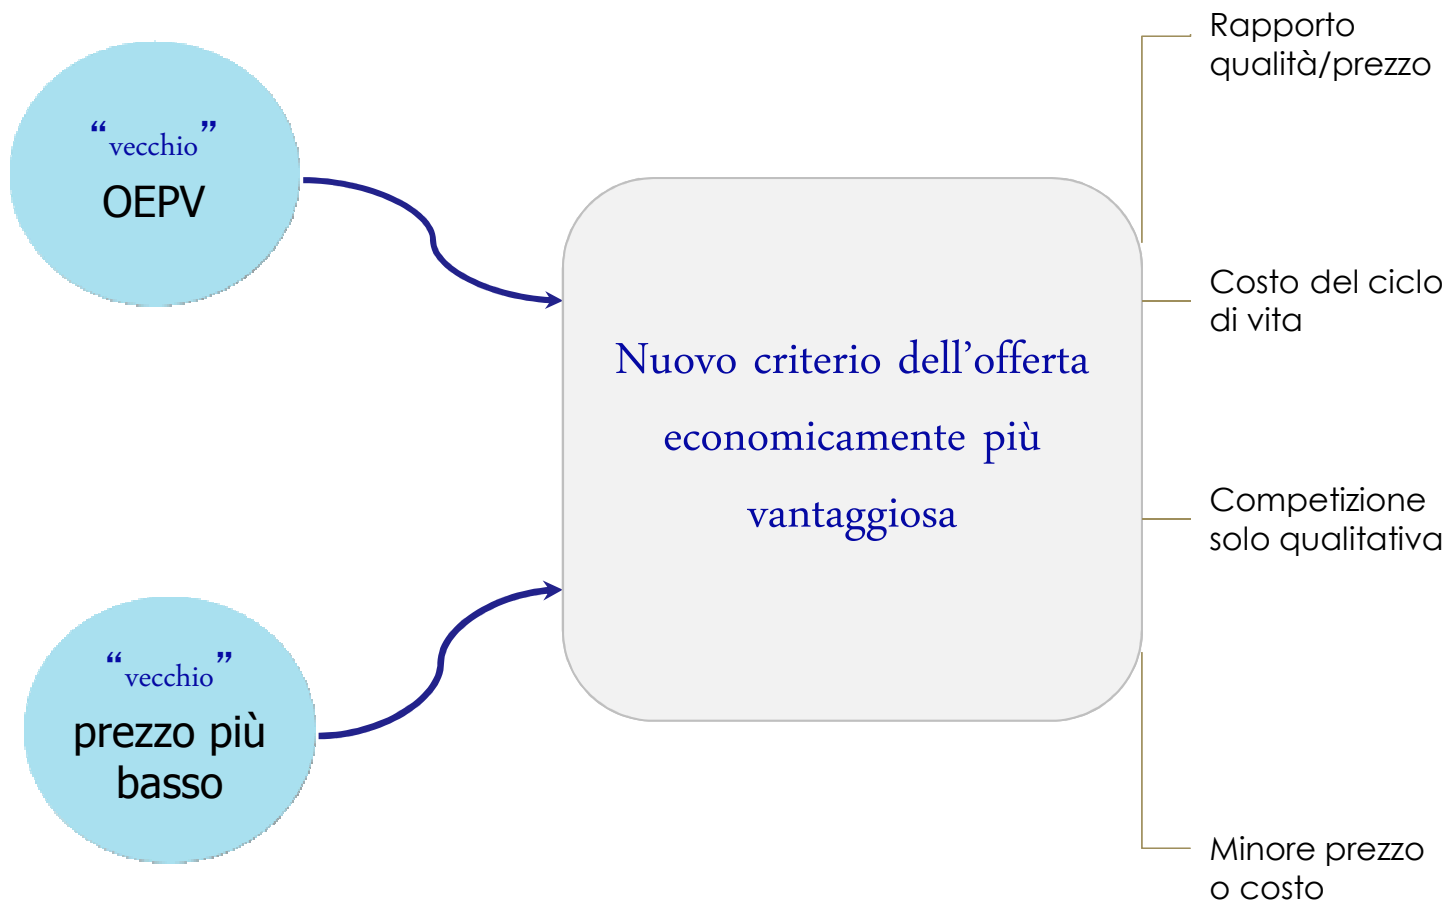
“vecchio”
OEPV

“vecchio”
prezzo più basso

Nuovo criterio dell’offerta economicamente più vantaggiosa

Rapporto qualità/prezzo

Costo del ciclo di vita

Competizione solo qualitativa

Minore prezzo o costo